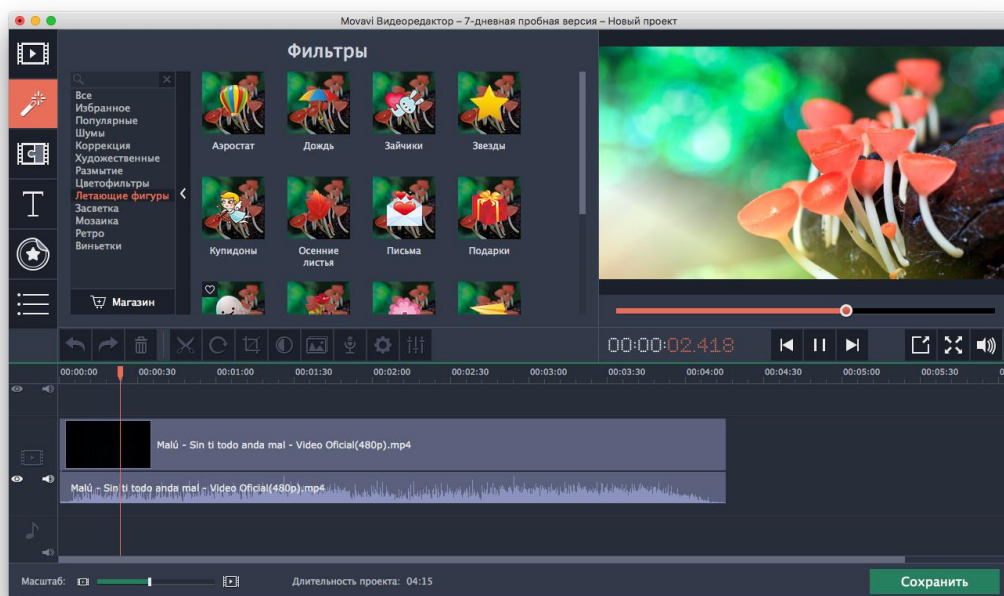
Movavi Видеоредактор – 7-дневная пробная версия – Новый проект

Фильтры

Все
Избранное
Популярные
Шумы
Коррекция
Художественные
Размытие
Цветофильтры
Летающие фигуры
Засветка
Мозаика
Ретро
Виньетки

Магазин

Аэростат
Дождь
Зайчики
Звезды
Купидоны
Осенние листья
Письма
Подарки

00:00:02.418

00:00:00
00:00:30
00:01:00
00:01:30
00:02:00
00:02:30
00:03:00
00:03:30
00:04:00
00:04:30
00:05:00
00:05:30

Malú - Sin ti todo anda mal - Video Oficial(480p).mp4
Malú - Sin ti todo anda mal - Video Oficial(480p).mp4

Масштаб:
Длительность проекта: 04:15
Сохранить